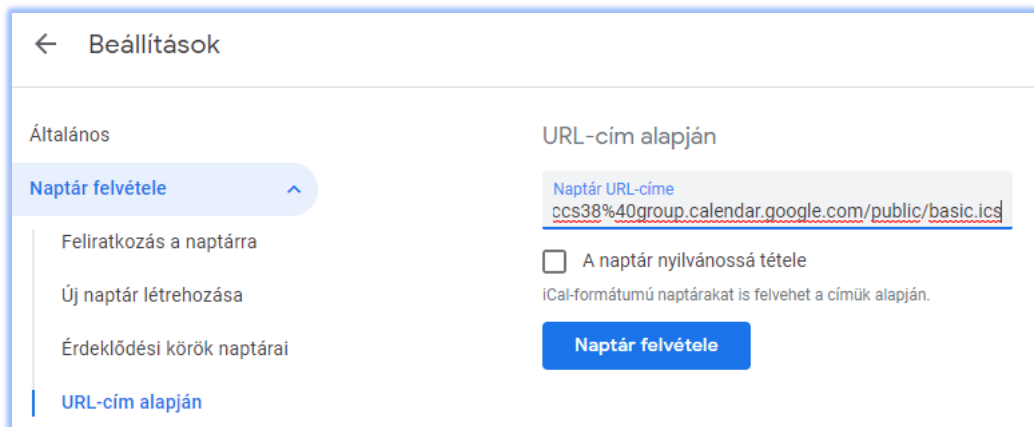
Beállítások

Általános

Naptár felvétele

Feliratkozás a naptárra

Új naptár létrehozása

Érdeklődési körök naptárai

URL-cím alapján

URL-cím alapján

Naptár URL-címe

ccs38%40group.calendar.google.com/public/basic.ics

A naptár nyilvánossá tétele

iCal-formátumú naptárakat is felvehet a címük alapján.

Naptár felvétele